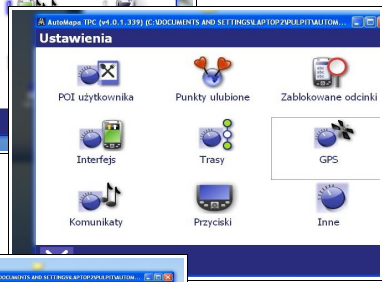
AutoMapa TPC (v4.0.1.339) (C:\DOCUMENTS AND SETTINGS\LAPTOP2\PULPIT\AUTOM...

Ustawienia

POI użytkownika

Punkty ulubione

Zablokowane odcinki

Interfejs

Trasy

GPS

Komunikaty

Przyciski

Inne

DOCUMENTS AND SETTINGS\LAPTOP2\PULPIT\AUTOM...